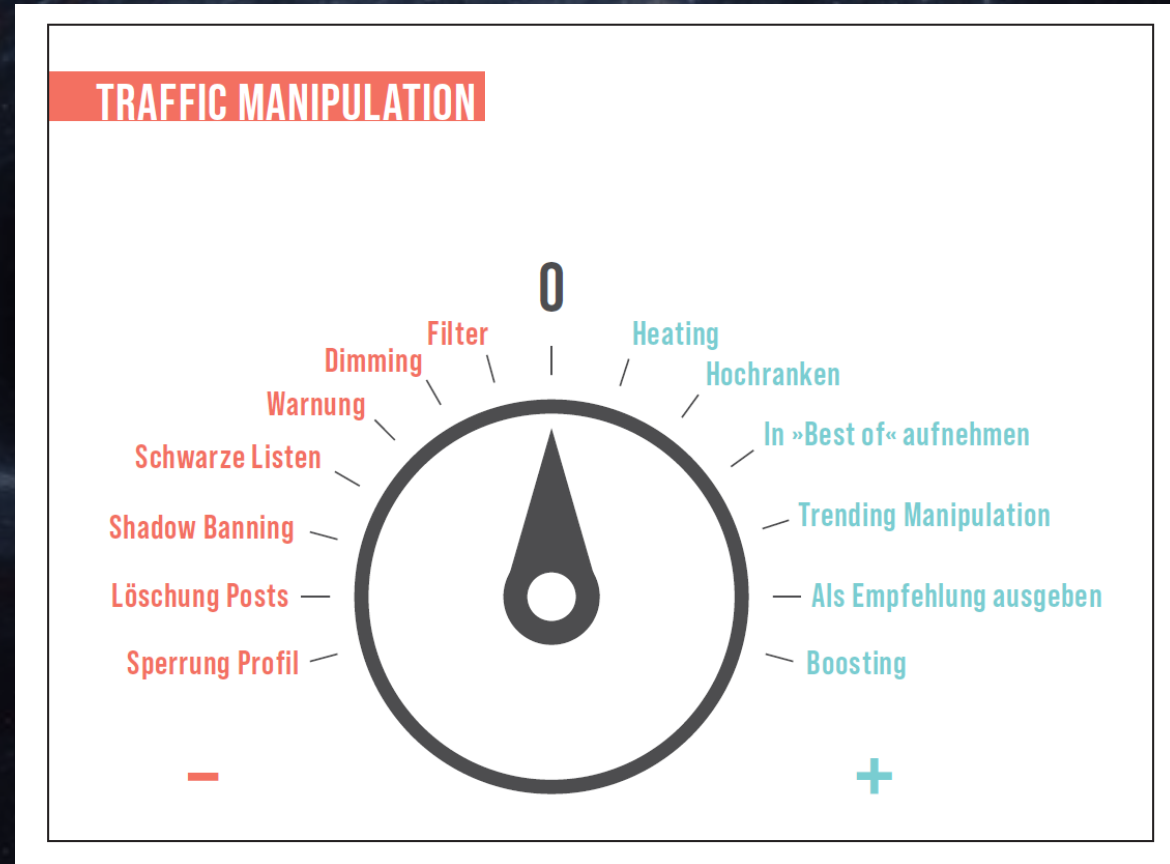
TRAFFIC MANIPULATION

0

Filter
Dimming
Warnung
Schwarze Listen
Shadow Banning
Löschung Posts
Sperrung Profil

Heating
Hochranken
In »Best of« aufnehmen
Trending Manipulation
Als Empfehlung ausgeben
Boosting

−

+